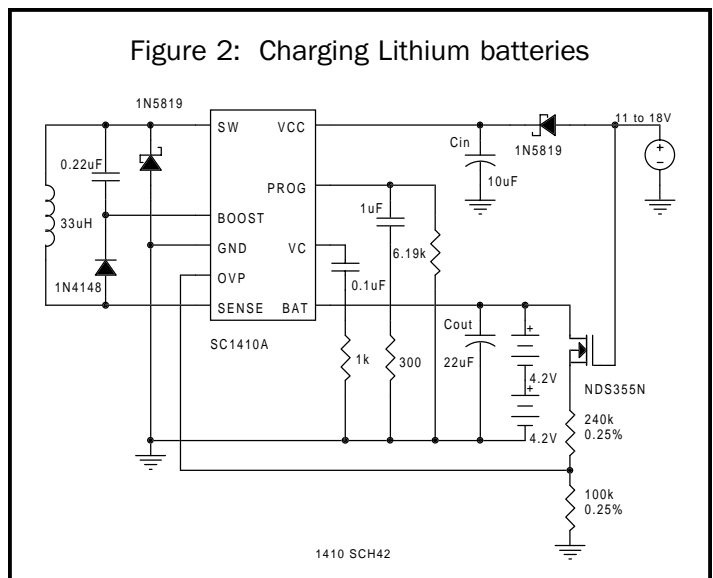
Figure 2: Charging Lithium batteries

1N5819

SW VCC

0.22uF

33uH

BOOST

GND VC

1N4148

OVP

SENSE BAT

PROG

SC1410A

1uF

6.19k

0.1uF

1k

300

Cin

10uF

1N5819

11 to 18V

+

-

Cout

22uF

+

4.2V

+

4.2V

NDS355N

240k
0.25%

100k
0.25%

1410 SCH42